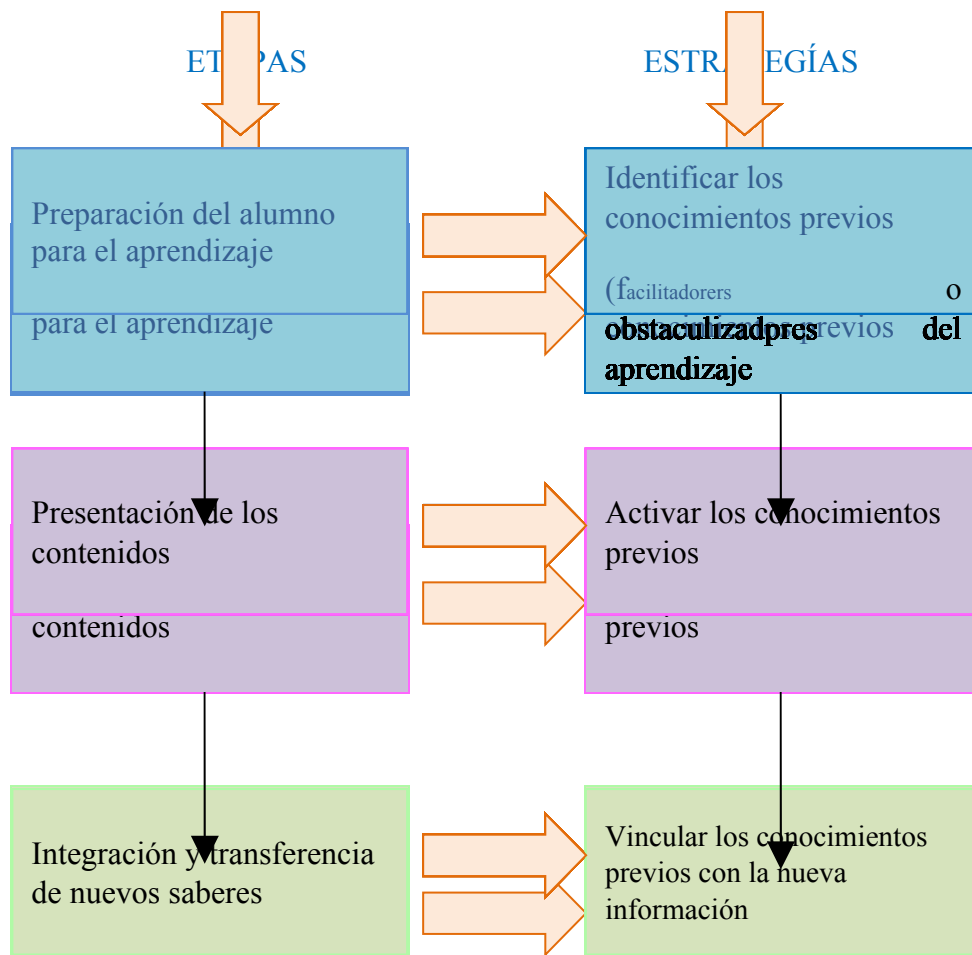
ET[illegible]PAS

ESTR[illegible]EGÍAS

Preparación del alumno para el aprendizaje

para el aprendizaje

Identificar los conocimientos previos

(facilitadorers o obstaculizadpres del aprendizaje

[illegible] previos

Presentación de los contenidos

contenidos

Activar los conocimientos previos

previos

Integración y transferencia de nuevos saberes

Vincular los conocimientos previos con la nueva información